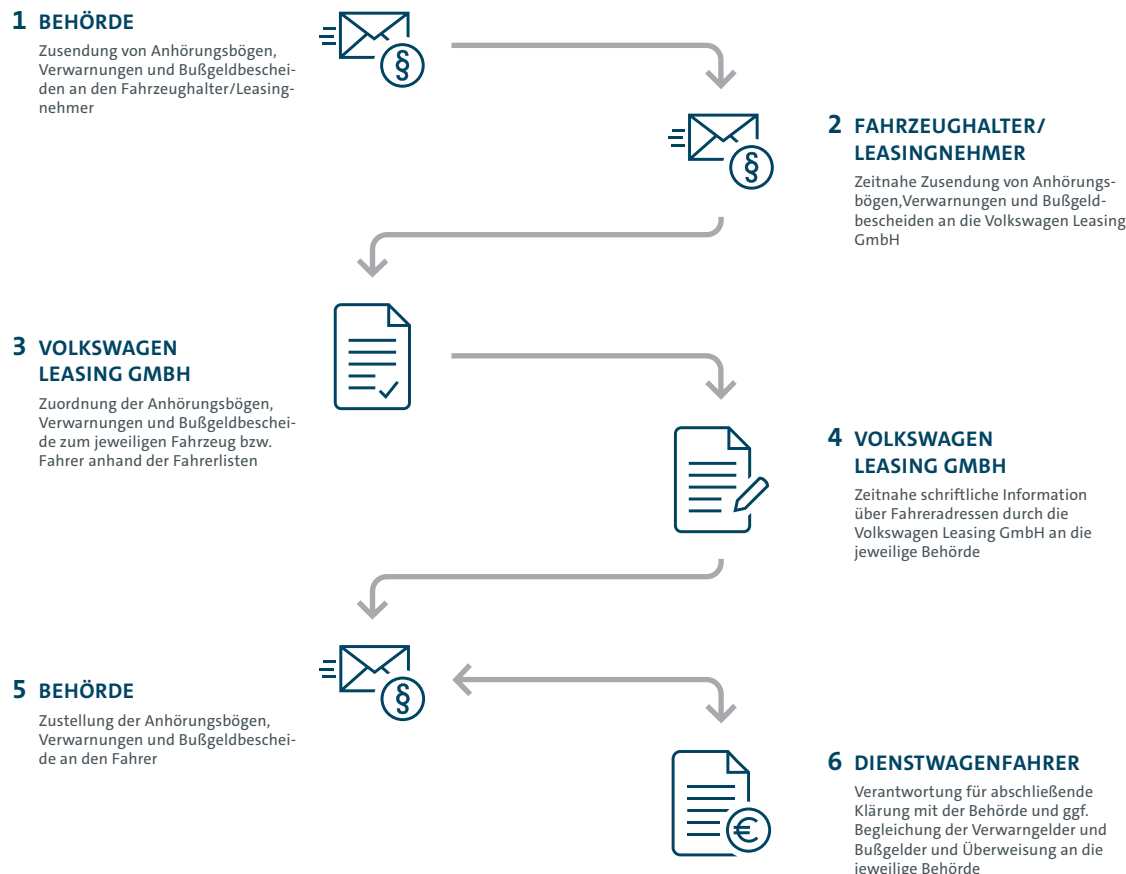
1 BEHÖRDE
Zusendung von Anhörungsbögen, Verwarnungen und Bußgeldbescheiden an den Fahrzeughalter/Leasingnehmer

§

§

2 FAHRZEUGHALTER/ LEASINGNEHMER
Zeitnahe Zusendung von Anhörungsbögen,Verwarnungen und Bußgeldbescheiden an die Volkswagen Leasing GmbH

3 VOLKSWAGEN LEASING GMBH
Zuordnung der Anhörungsbögen, Verwarnungen und Bußgeldbescheide zum jeweiligen Fahrzeug bzw. Fahrer anhand der Fahrerlisten

4 VOLKSWAGEN LEASING GMBH
Zeitnahe schriftliche Information über Fahreradressen durch die Volkswagen Leasing GmbH an die jeweilige Behörde

§

5 BEHÖRDE
Zustellung der Anhörungsbögen, Verwarnungen und Bußgeldbescheide an den Fahrer

€

6 DIENSTWAGENFAHRER
Verantwortung für abschließende Klärung mit der Behörde und ggf. Begleichung der Verwarngelder und Bußgelder und Überweisung an die jeweilige Behörde